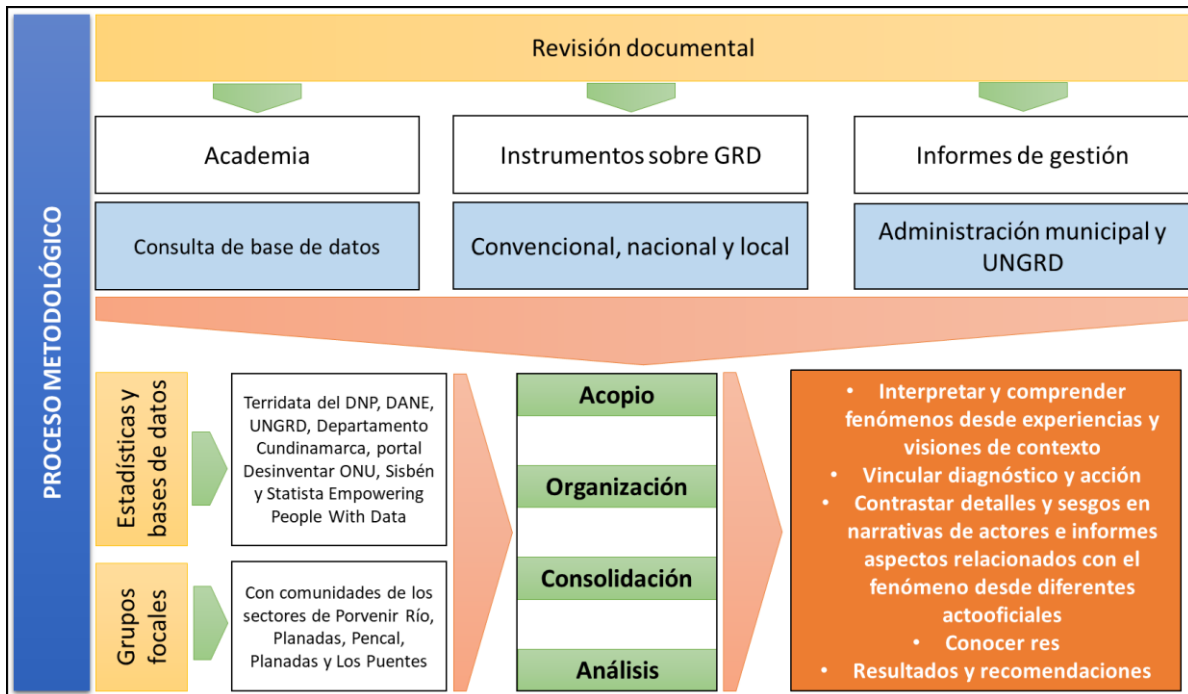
PROCESO METODOLÓGICO

Revisión documental

Academia

Instrumentos sobre GRD

Informes de gestión

Consulta de base de datos

Convencional, nacional y local

Administración municipal y UNGRD

Estadísticas y bases de datos

Terridata del DNP, DANE, UNGRD, Departamento Cundinamarca, portal Desinventar ONU, Sisbén y Statista Empowering People With Data

Grupos focales

Con comunidades de los sectores de Porvenir Río, Planadas, Pencal, Planadas y Los Puentes

Acopio

Organización

Consolidación

Análisis

• Interpretar y comprender fenómenos desde experiencias y visiones de contexto
• Vincular diagnóstico y acción
• Contrastar detalles y sesgos en narrativas de actores e informes aspectos relacionados con el fenómeno desde diferentes actooficiales
• Conocer res
• Resultados y recomendaciones